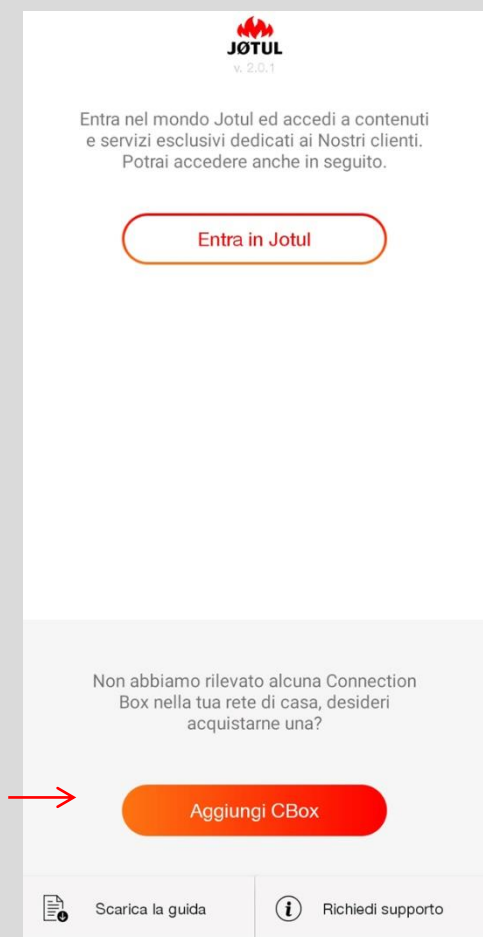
JØTUL
v. 2.0.1

Entra nel mondo Jotul ed accedi a contenuti e servizi esclusivi dedicati ai Nostri clienti. Potrai accedere anche in seguito.

Entra in Jotul

Non abbiamo rilevato alcuna Connection Box nella tua rete di casa, desideri acquistarne una?

Aggiungi CBox

Scarica la guida

Richiedi supporto